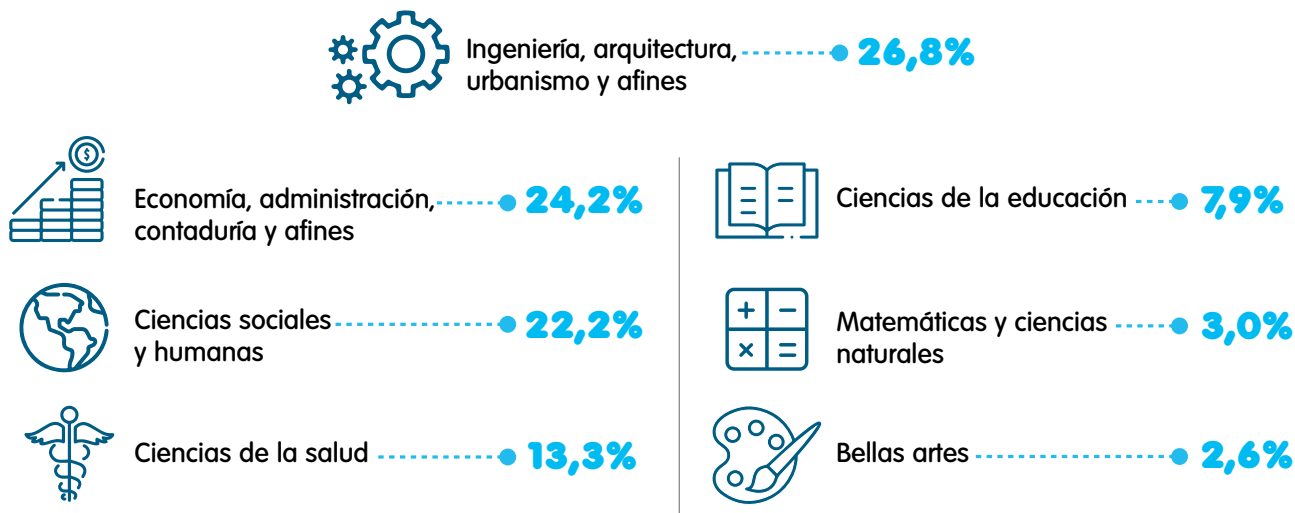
Ingeniería, arquitectura, urbanismo y afines 26,8%

Economía, administración, contaduría y afines 24,2%

Ciencias sociales y humanas 22,2%

Ciencias de la salud 13,3%

Ciencias de la educación 7,9%

Matemáticas y ciencias naturales 3,0%

Bellas artes 2,6%